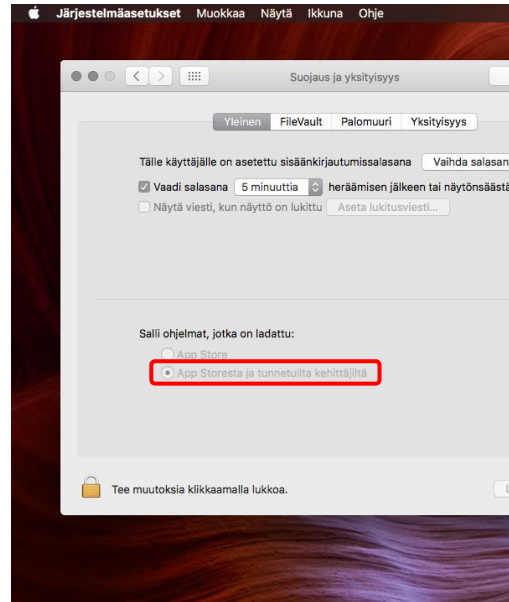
Järjestelmäasetukset Muokkaa Näytä Ikkuna Ohje

Suojaus ja yksityisyys

Yleinen FileVault Palomuuri Yksityisyys

Tälle käyttäjälle on asetettu sisäänkirjautumissalasana Vaihda salasan

Vaadi salasana 5 minuuttia heräämisen jälkeen tai näytönsäästä

Näytä viesti, kun näyttö on lukittu Aseta lukitusviesti...

Salli ohjelmat, jotka on ladattu:

App Store

App Storesta ja tunnetuilta kehittäjiltä

Tee muutoksia klikkaamalla lukkoa.